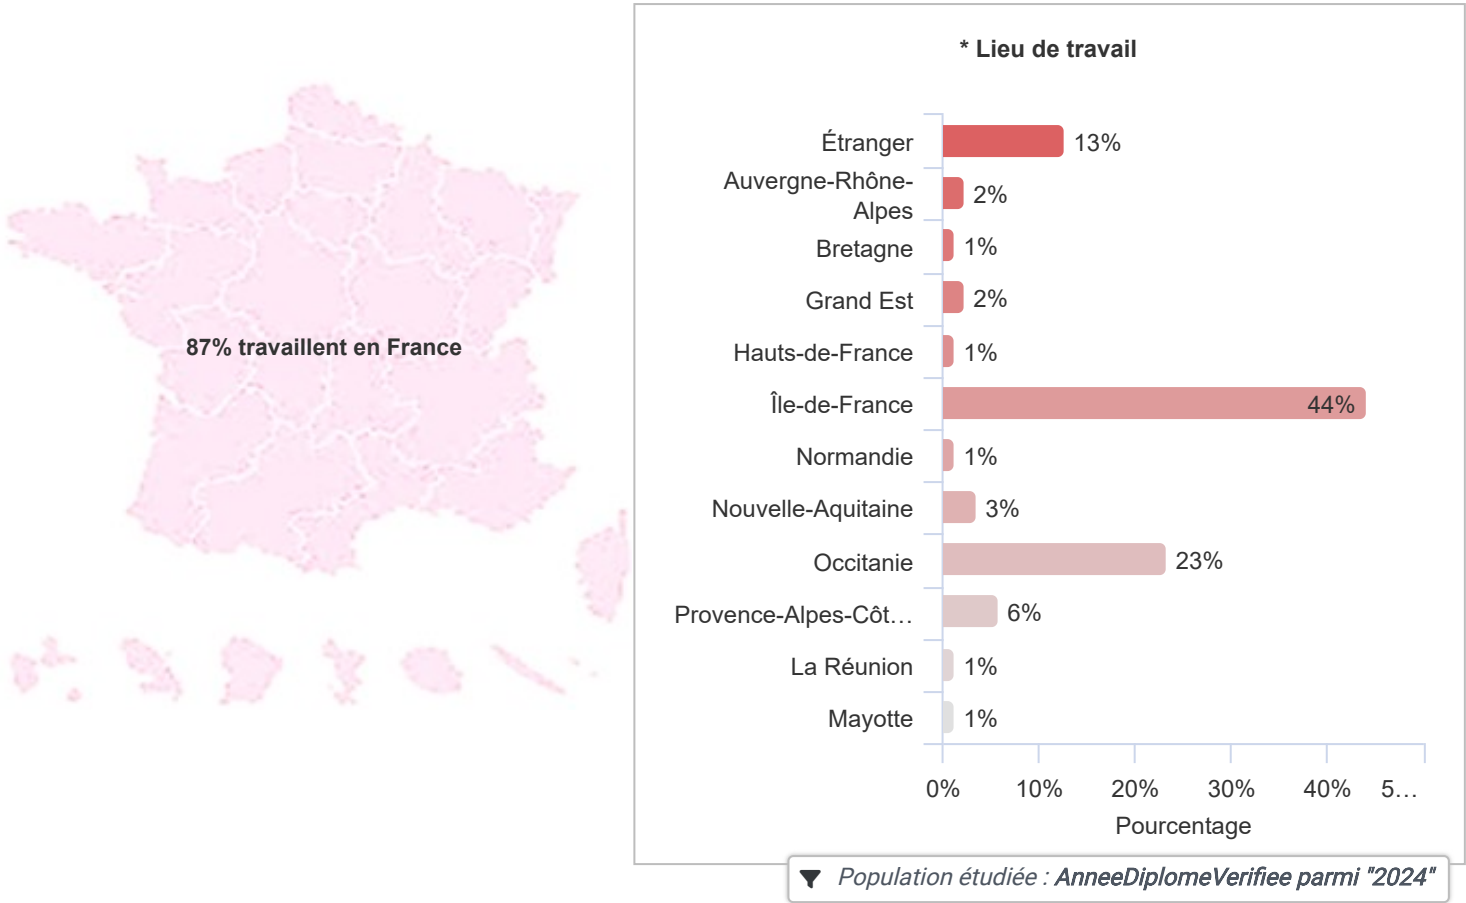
87% travaillent en France

* Lieu de travail

Étranger 13%
Auvergne-Rhône-Alpes 2%
Bretagne 1%
Grand Est 2%
Hauts-de-France 1%
Île-de-France 44%
Normandie 1%
Nouvelle-Aquitaine 3%
Occitanie 23%
Provence-Alpes-Côt… 6%
La Réunion 1%
Mayotte 1%

0% 10% 20% 30% 40% 5…
Pourcentage

Population étudiée : AnneeDiplomeVerifiee parmi "2024"